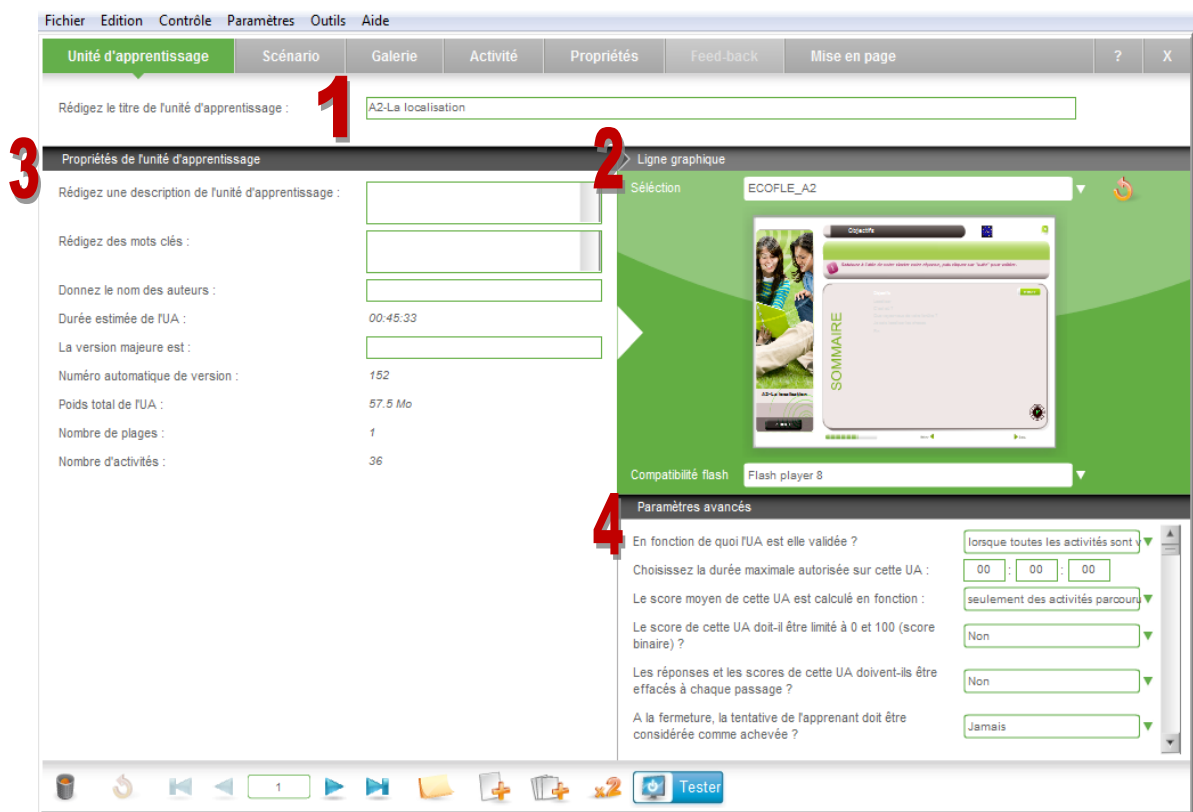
Fichier Edition Contrôle Paramètres Outils Aide

Unité d'apprentissage | Scénario | Galerie | Activité | Propriétés | Feed-back | Mise en page | ? | X

Rédigez le titre de l'unité d'apprentissage : A2-La localisation

1

3

Propriétés de l'unité d'apprentissage

Rédigez une description de l'unité d'apprentissage :

Rédigez des mots clés :

Donnez le nom des auteurs :

Durée estimée de l'UA : 00:45:33

La version majeure est :

Numéro automatique de version : 152

Poids total de l'UA : 57.5 Mo

Nombre de plages : 1

Nombre d'activités : 36

2

Ligne graphique

Sélection ECOFLE_A2

Objectifs

SOMMAIRE

A2-La localisation

Compatibilité flash Flash player 8

4

Paramètres avancés

En fonction de quoi l'UA est elle validée ? lorsque toutes les activités sont v

Choisissez la durée maximale autorisée sur cette UA : 00 : 00 : 00

Le score moyen de cette UA est calculé en fonction : seulement des activités parcouru

Le score de cette UA doit-il être limité à 0 et 100 (score binaire) ? Non

Les réponses et les scores de cette UA doivent-ils être effacés à chaque passage ? Non

A la fermeture, la tentative de l'apprenant doit être considérée comme achevée ? Jamais

1

x2

Tester